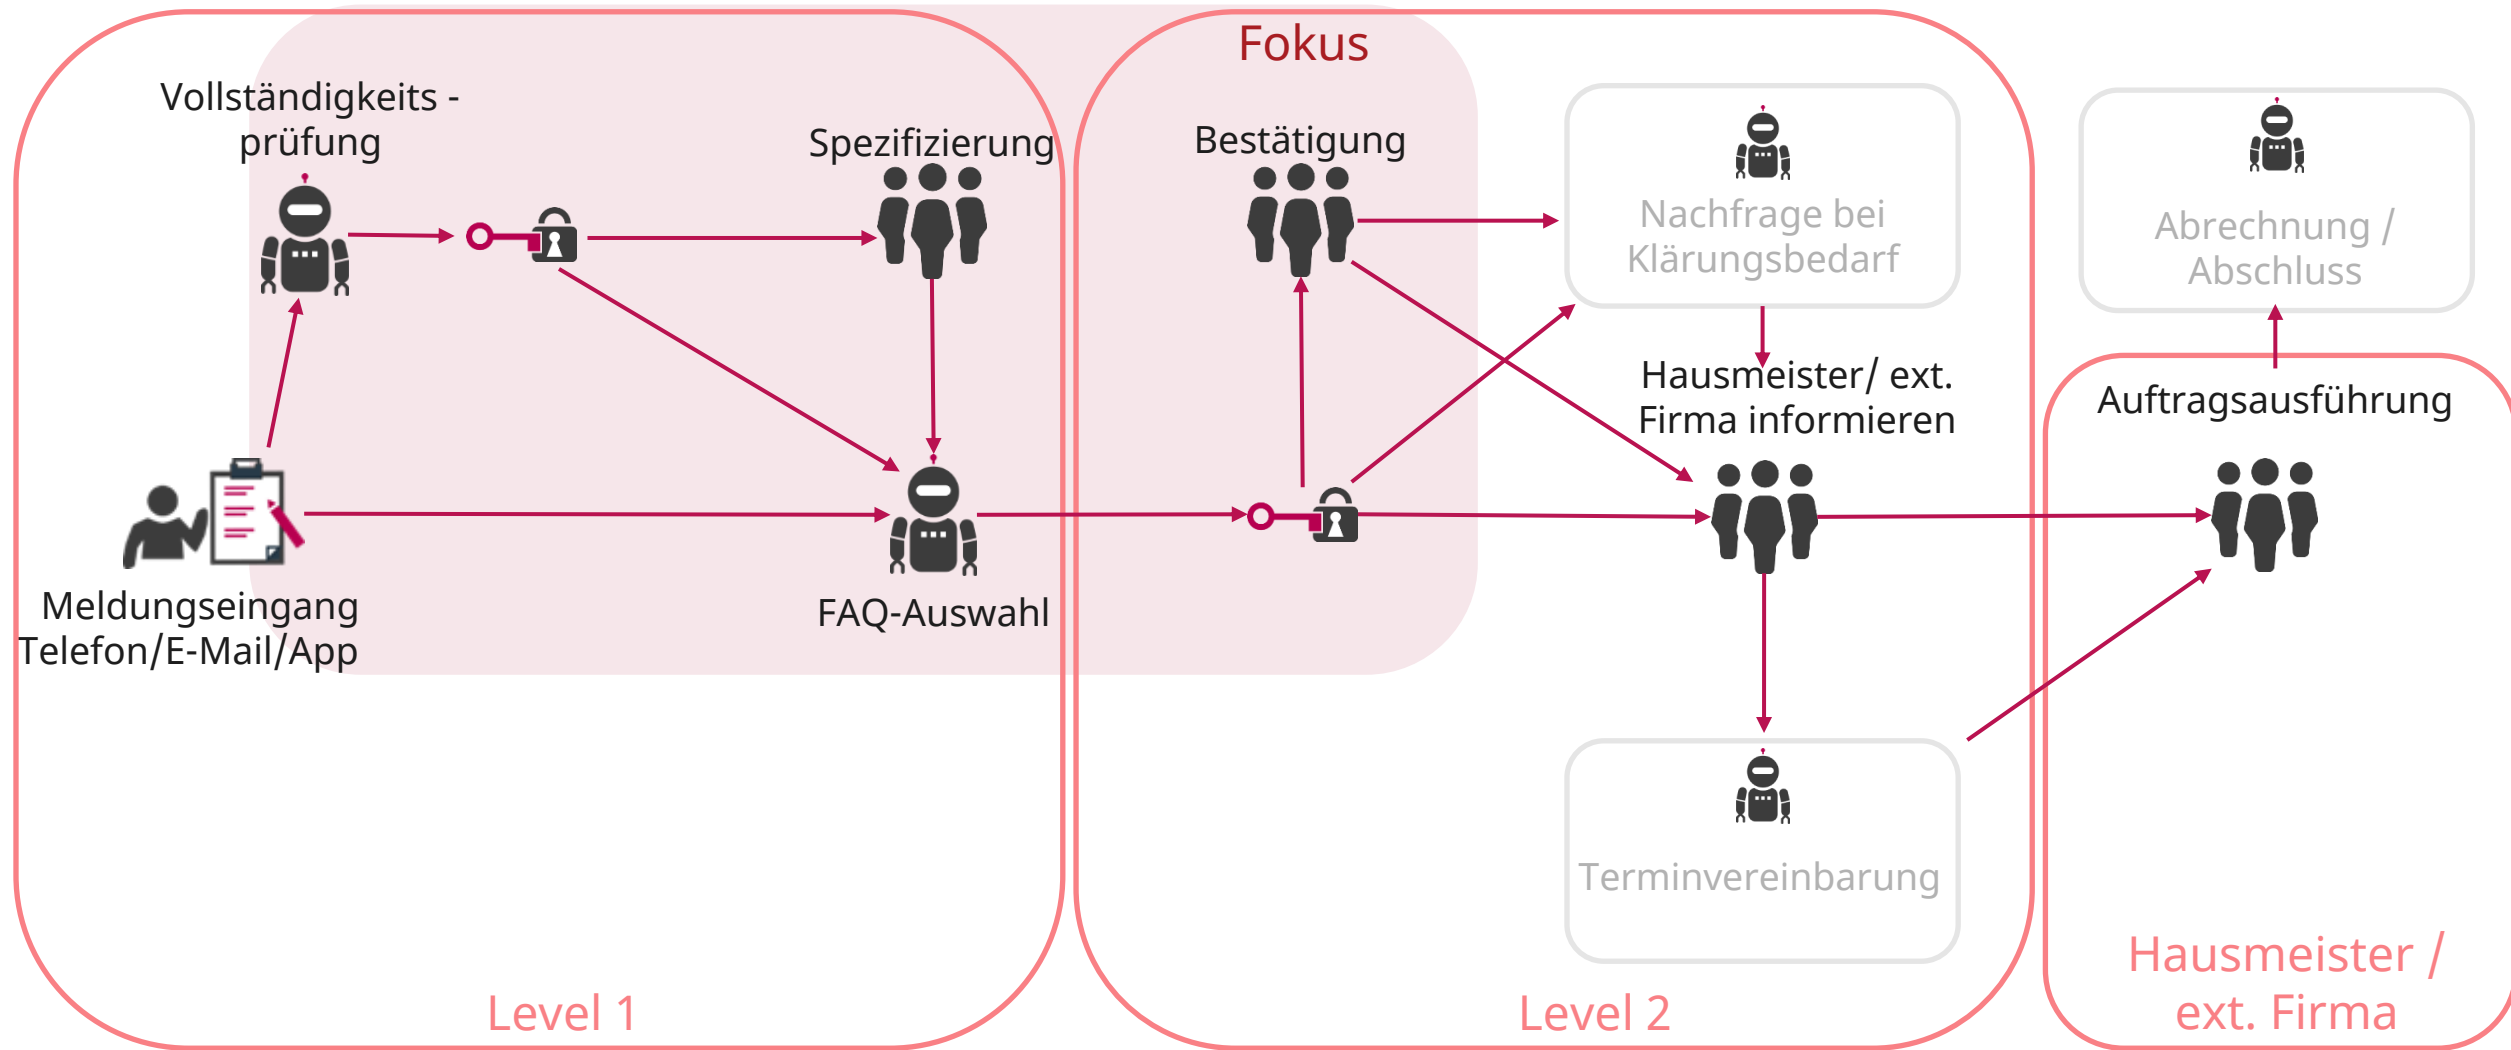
Fokus

Vollständigkeits - prüfung

Spezifizierung

Bestätigung

Nachfrage bei Klärungsbedarf

Abrechnung / Abschluss

Hausmeister/ ext. Firma informieren

Auftragsausführung

Meldungseingang Telefon/E-Mail/App

FAQ-Auswahl

Terminvereinbarung

Level 1

Level 2

Hausmeister / ext. Firma